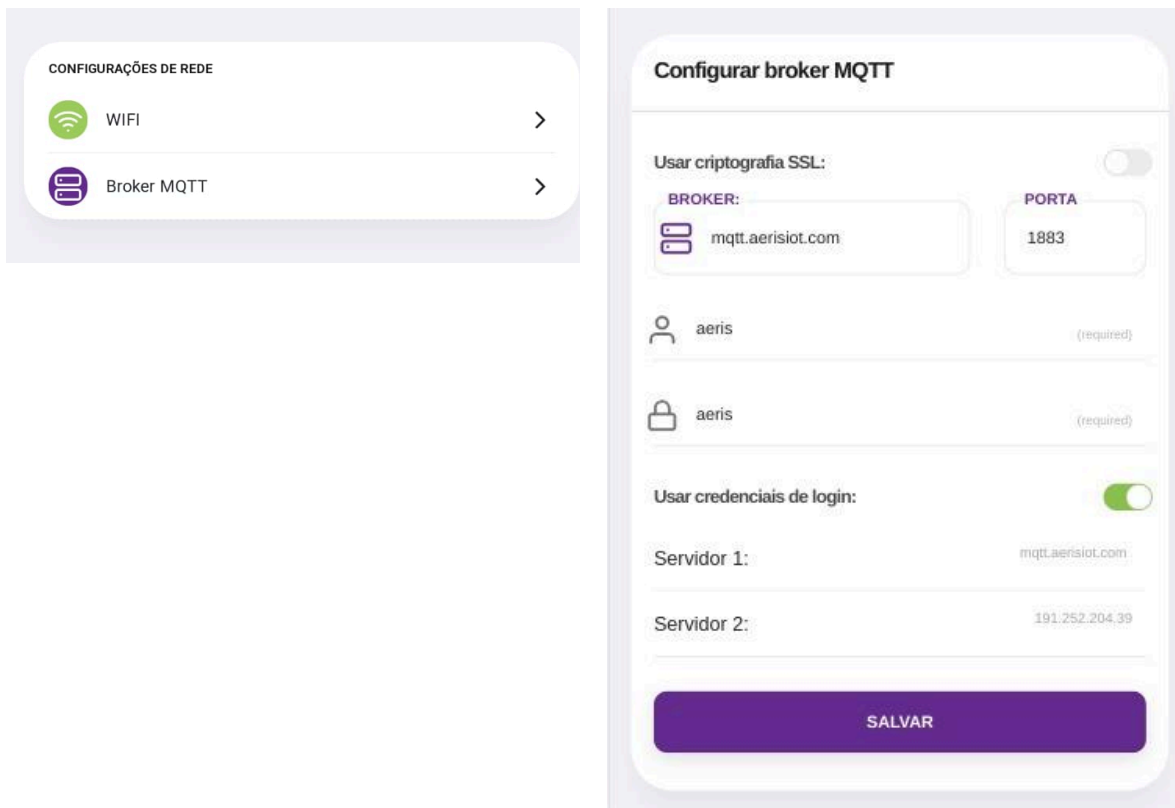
CONFIGURAÇÕES DE REDE

WIFI

Broker MQTT

Configurar broker MQTT

Usar criptografia SSL:

BROKER:

mqtt.aerisiot.com

PORTA

1883

aeris

(required)

aeris

(required)

Usar credenciais de login:

Servidor 1:

mqtt.aerisiot.com

Servidor 2:

191.252.204.39

SALVAR